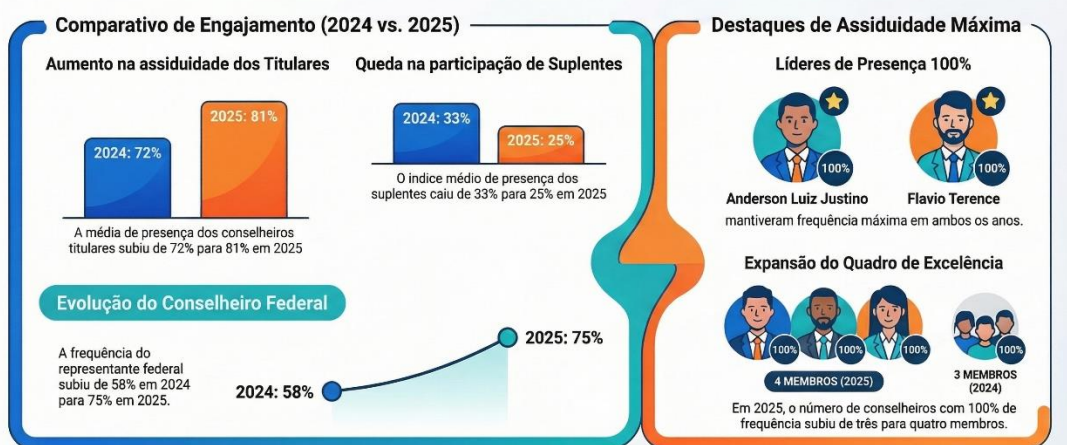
Comparativo de Engajamento (2024 vs. 2025)

Aumento na assiduidade dos Titulares

2024: 72%

2025: 81%

A média de presença dos conselheiros titulares subiu de 72% para 81% em 2025

Queda na participação de Suplentes

2024: 33%

2025: 25%

O índice médio de presença dos suplentes caiu de 33% para 25% em 2025

Evolução do Conselheiro Federal

A frequência do representante federal subiu de 58% em 2024 para 75% em 2025.

2024: 58%

2025: 75%

Destaques de Assiduidade Máxima

Líderes de Presença 100%

100%

100%

Anderson Luiz Justino

Flavio Terence

mantiveram frequência máxima em ambos os anos.

Expansão do Quadro de Excelência

100%

100%

100%

100%

4 MEMBROS (2025)

3 MEMBROS (2024)

Em 2025, o número de conselheiros com 100% de frequência subiu de três para quatro membros.